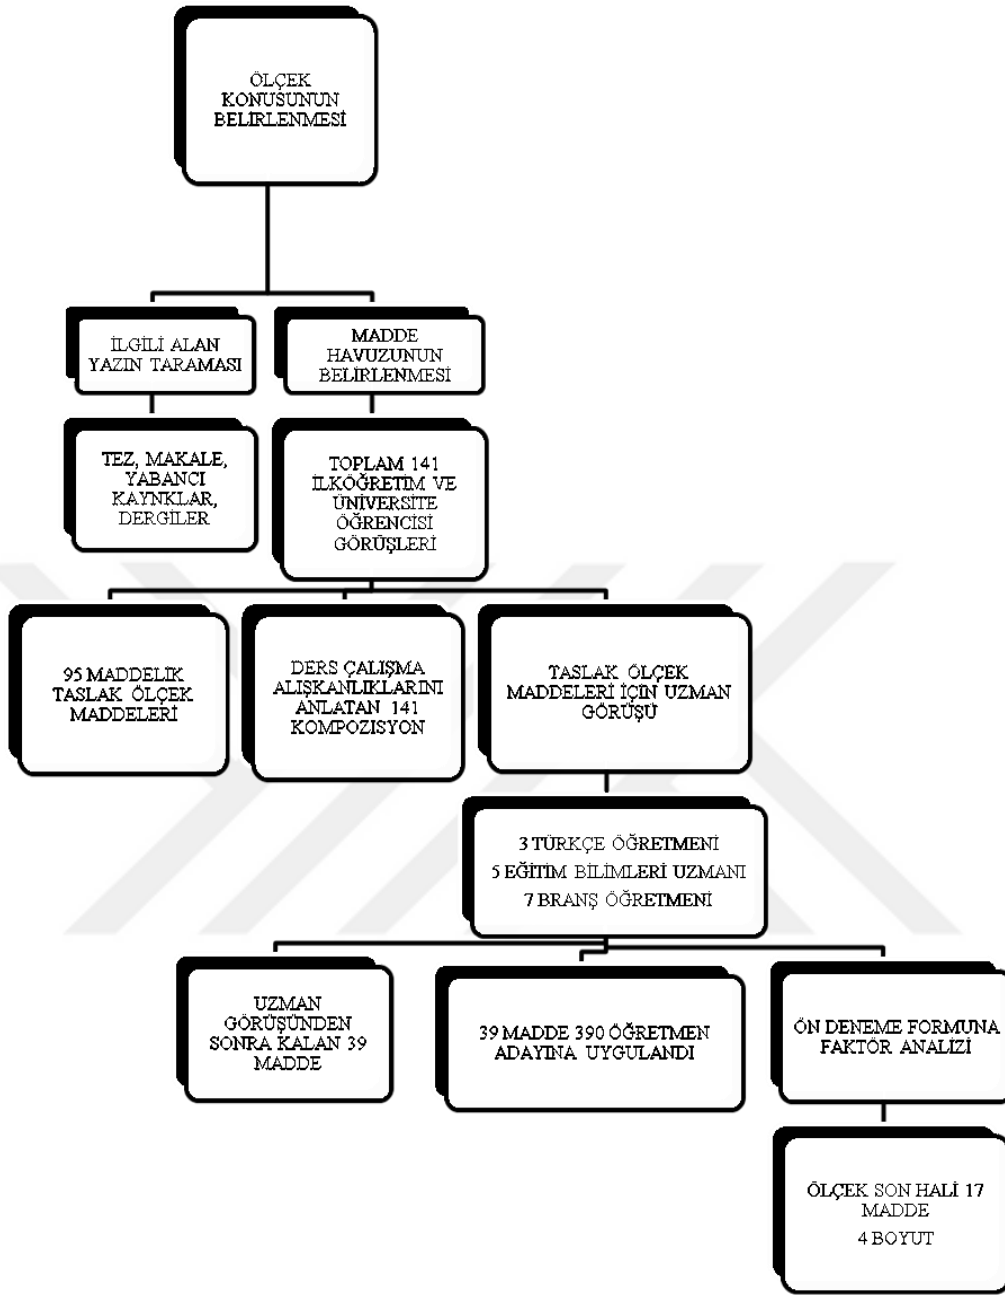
ÖLÇEK KONUSUNUN BELİRLENMESİ

İLGİLİ ALAN YAZIN TARAMASI

MADDE HAVUZUNUN BELİRLENMESİ

TEZ, MAKALE, YABANCI KAYNKLAR, DERGİLER

TOPLAM 141 İLKÖĞRETİM VE ÜNİVERSİTE ÖĞRENCİSİ GÖRÜŞLERİ

95 MADDELİK TASLAK ÖLÇEK MADDELERİ

DERS ÇALIŞMA ALIŞKANLIKLARINI ANLATAN 141 KOMPOZİSYON

TASLAK ÖLÇEK MADDELERİ İÇİN UZMAN GÖRÜŞÜ

3 TÜRKÇE ÖĞRETMENİ
5 EĞİTİM BİLİMLERİ UZMANI
7 BRANŞ ÖĞRETMENİ

UZMAN GÖRÜŞÜNDEN SONRA KALAN 39 MADDE

39 MADDE 390 ÖĞRETMEN ADAYINA UYGULANDI

ÖN DENEME FORMUNA FAKTÖR ANALİZİ

ÖLÇEK SON HALİ 17 MADDE
4 BOYUT